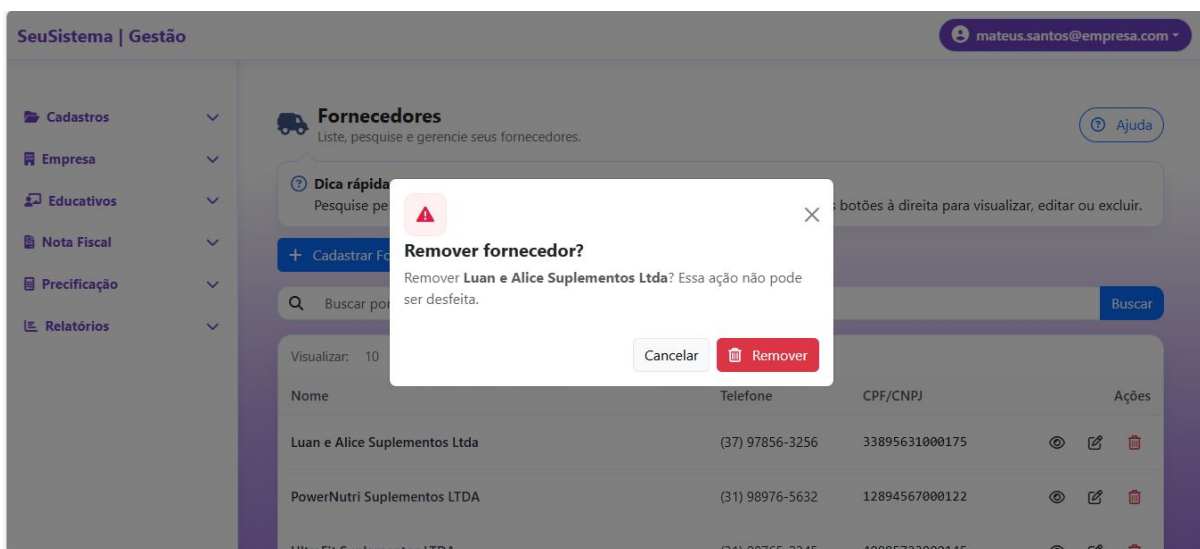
SeuSistema | Gestão

mateus.santos@empresa.com

Cadastros
Empresa
Educativos
Nota Fiscal
Precificação
Relatórios

Fornecedores
Liste, pesquise e gerencie seus fornecedores.

Ajuda

Dica rápida
Pesquise pe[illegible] botões à direita para visualizar, editar ou excluir.

+ Cadastrar Fo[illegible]

Buscar por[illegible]

Buscar

Visualizar: 10

Remover fornecedor?
Remover **Luan e Alice Suplementos Ltda**? Essa ação não pode ser desfeita.

Cancelar
Remover

| Nome | Telefone | CPF/CNPJ | Ações |
|---|---|---|---|
| Luan e Alice Suplementos Ltda | (37) 97856-3256 | 33895631000175 | |
| PowerNutri Suplementos LTDA | (31) 98976-5632 | 12894567000122 | |
| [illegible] | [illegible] | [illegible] | |